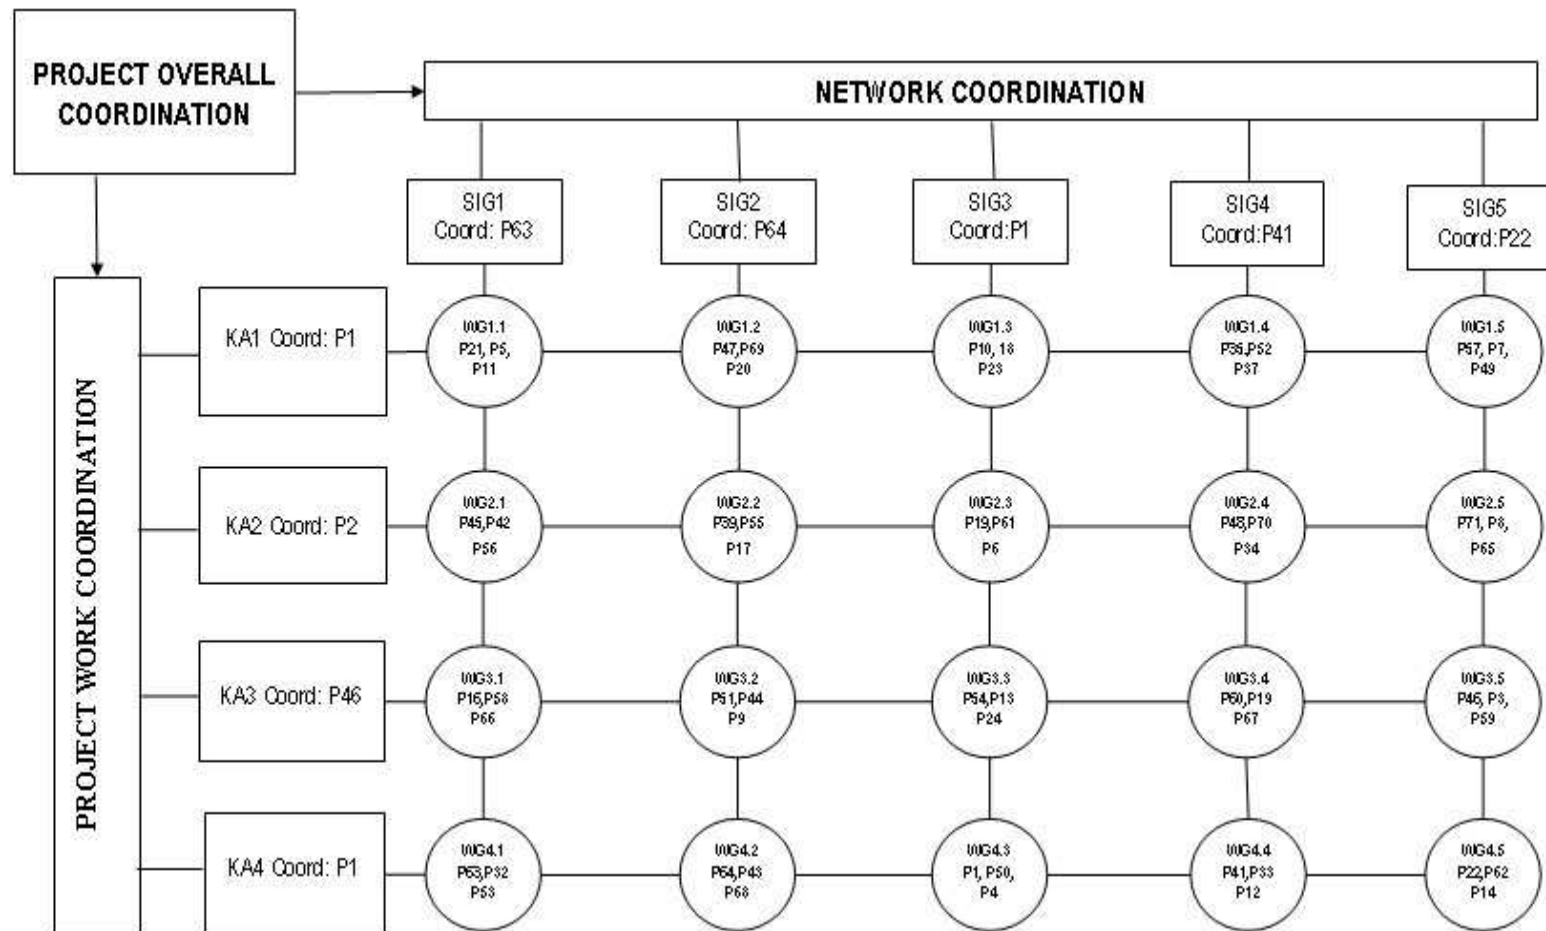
PROJECT OVERALL COORDINATION

NETWORK COORDINATION

SIG1 Coord: P63

SIG2 Coord: P64

SIG3 Coord:P1

SIG4 Coord:P41

SIG5 Coord:P22

PROJECT WORK COORDINATION

KA1 Coord: P1

WG1.1 P21, P5, P11

WG1.2 P47,P69 P20

WG1.3 P10, 18 P23

WG1.4 P36,P52 P37

WG1.5 P57, P7, P49

KA2 Coord: P2

WG2.1 P45,P42 P56

WG2.2 P39,P55 P17

WG2.3 P19,P61 P6

WG2.4 P48,P70 P34

WG2.5 P71, P8, P65

KA3 Coord: P46

WG3.1 P16,P58 P66

WG3.2 P51,P44 P9

WG3.3 P54,P13 P24

WG3.4 P60,P19 P67

WG3.5 P45, P3, P59

KA4 Coord: P1

WG4.1 P63,P32 P53

WG4.2 P64,P43 P68

WG4.3 P1, P50, P4

WG4.4 P41,P33 P12

WG4.5 P22,P62 P14